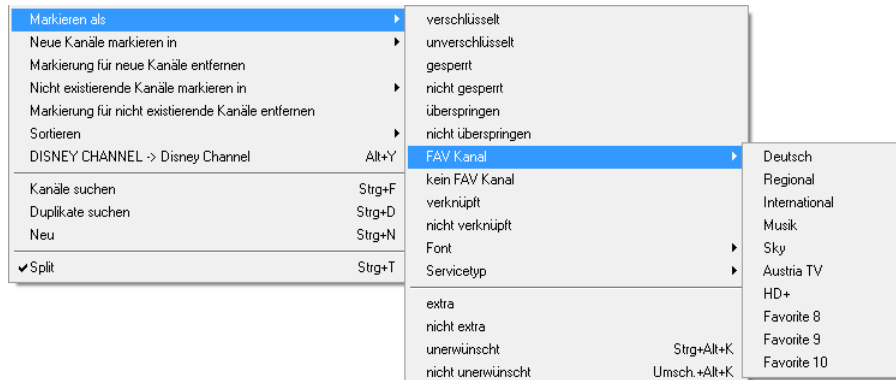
Markieren als
Neue Kanäle markieren in
Markierung für neue Kanäle entfernen
Nicht existierende Kanäle markieren in
Markierung für nicht existierende Kanäle entfernen
Sortieren
DISNEY CHANNEL -> Disney Channel Alt+Y

Kanäle suchen Strg+F
Duplikate suchen Strg+D
Neu Strg+N

✔Split Strg+T

verschlüsselt
unverschlüsselt
gesperrt
nicht gesperrt
überspringen
nicht überspringen
FAV Kanal
kein FAV Kanal
verknüpft
nicht verknüpft
Font
Servicetyp

extra
nicht extra
unerwünscht Strg+Alt+K
nicht unerwünscht Umsch.+Alt+K

Deutsch
Regional
International
Musik
Sky
Austria TV
HD+
Favorite 8
Favorite 9
Favorite 10